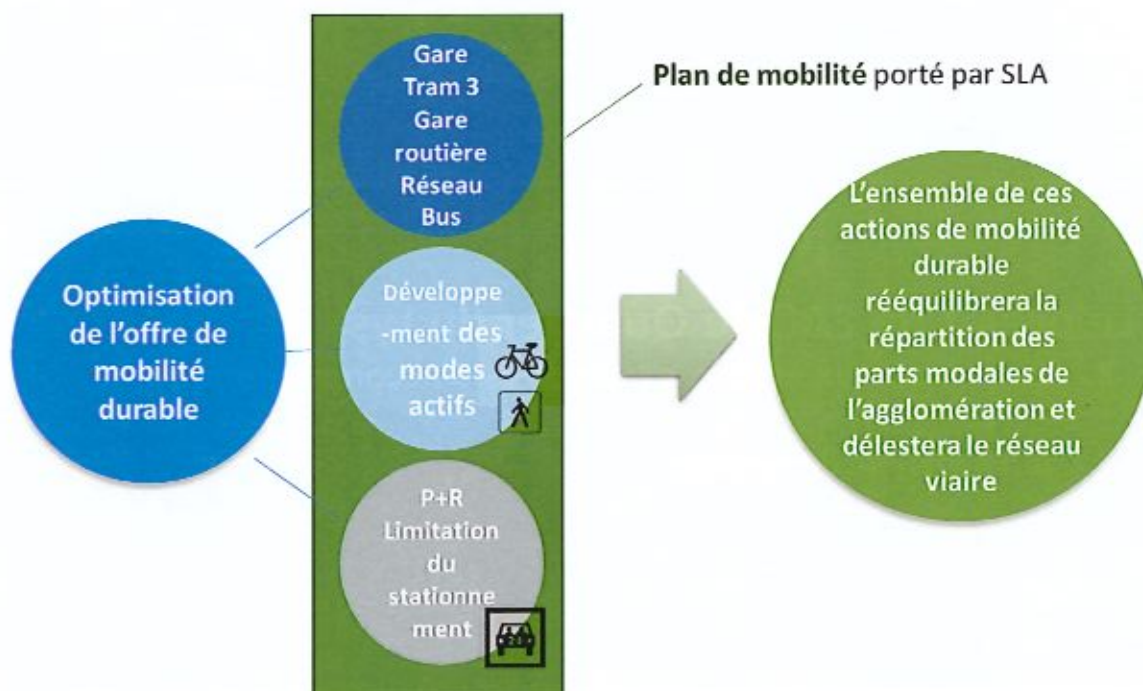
Optimisation de l'offre de mobilité durable

Gare Tram 3 Gare routière Réseau Bus

Plan de mobilité porté par SLA

Développe-ment des modes actifs

P+R Limitation du stationnement

L'ensemble de ces actions de mobilité durable rééquilibrera la répartition des parts modales de l'agglomération et délestera le réseau viaire